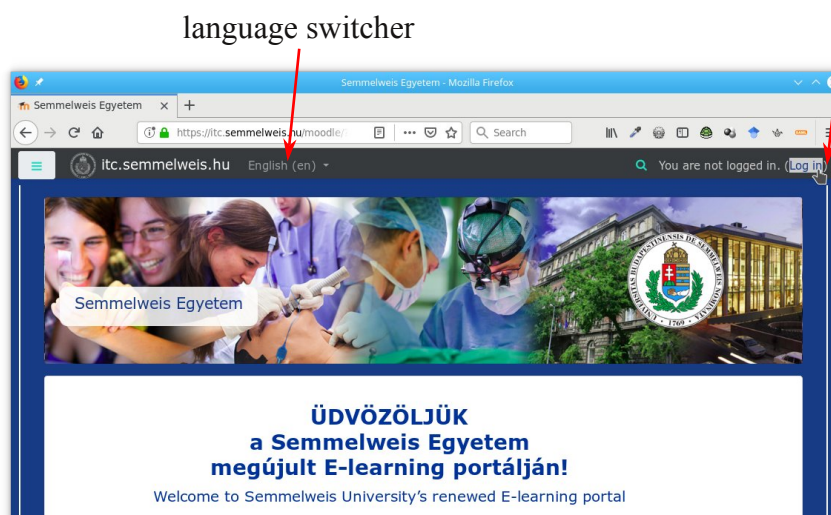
language switcher

Semmelweis Egyetem - Mozilla Firefox

Semmelweis Egyetem

https://itc.semmelweis.hu/moodle/

Search

itc.semmelweis.hu English (en)

You are not logged in. (Log in)

Semmelweis Egyetem

UNIVERSITAS BUDAPESTINENSIS DE SEMMELWEIS NOMINATA 1769

ÜDVÖZÖLJÜK
a Semmelweis Egyetem
megújult E-learning portálján!

Welcome to Semmelweis University's renewed E-learning portal